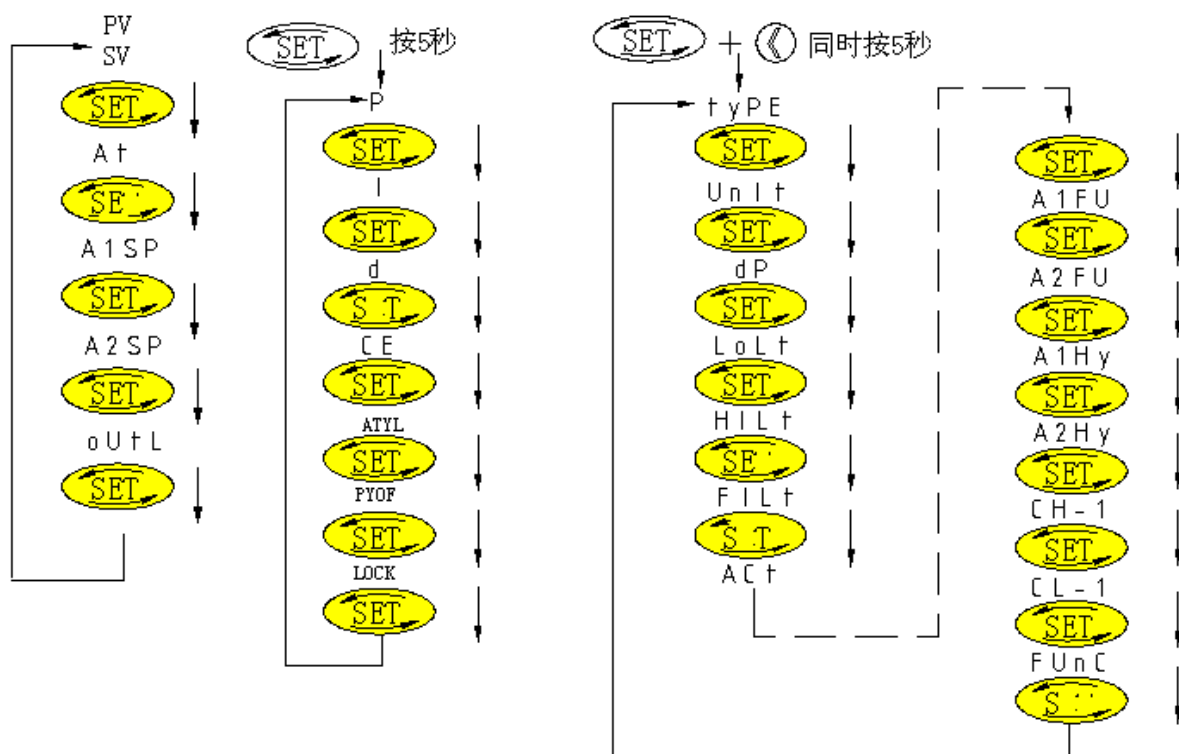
PV
SV
SET
At
SE
A1SP
SET
A2SP
SET
oUtL
SET

SET 按5秒
P
SET
I
SET
d
S T
CE
SET
ATYL
SET
PYOF
SET
LOCK
SET

SET + 《 同时按5秒
tyPE
SET
UnIt
SET
dP
SET
LoLt
SET
HILt
SE
FILt
S T
ACt

SET
A1FU
SET
A2FU
SET
A1Hy
SET
A2Hy
SET
CH-1
SET
CL-1
SET
FUnC
S